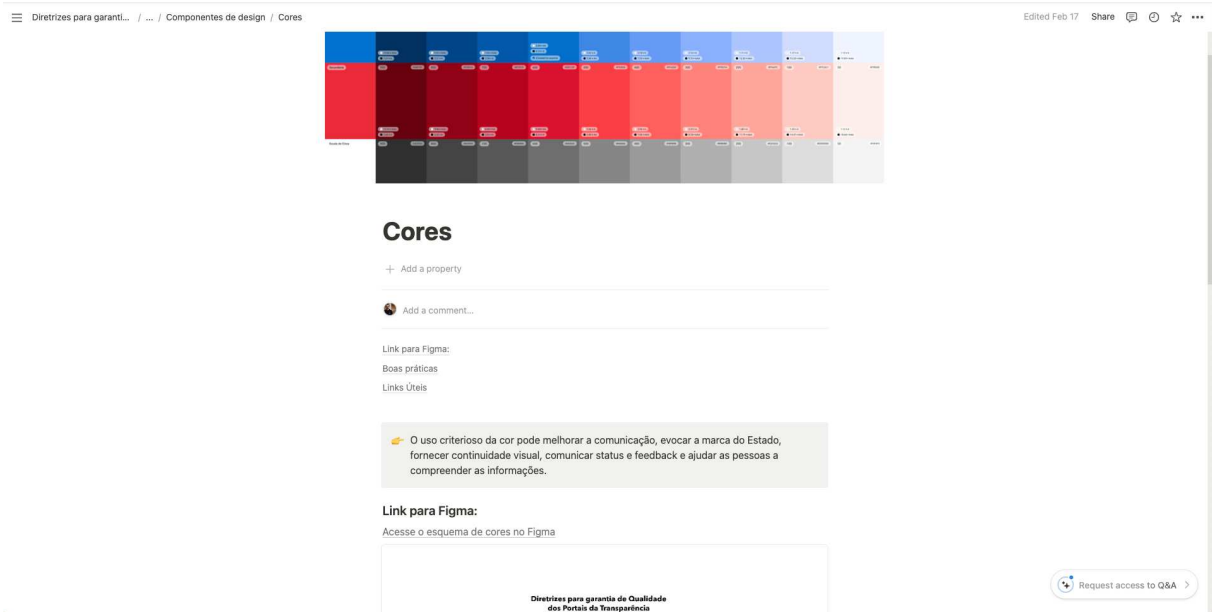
Diretrizes para garanti... / ... / Componentes de design / Cores

Edited Feb 17 Share

Cores

Add a property

Add a comment...

Link para Figma:

Boas práticas

Links Úteis

O uso criterioso da cor pode melhorar a comunicação, evocar a marca do Estado, fornecer continuidade visual, comunicar status e feedback e ajudar as pessoas a compreender as informações.

Link para Figma:

Acesse o esquema de cores no Figma

Diretrizes para garantia de Qualidade dos Portais da Transparência

Request access to Q&A